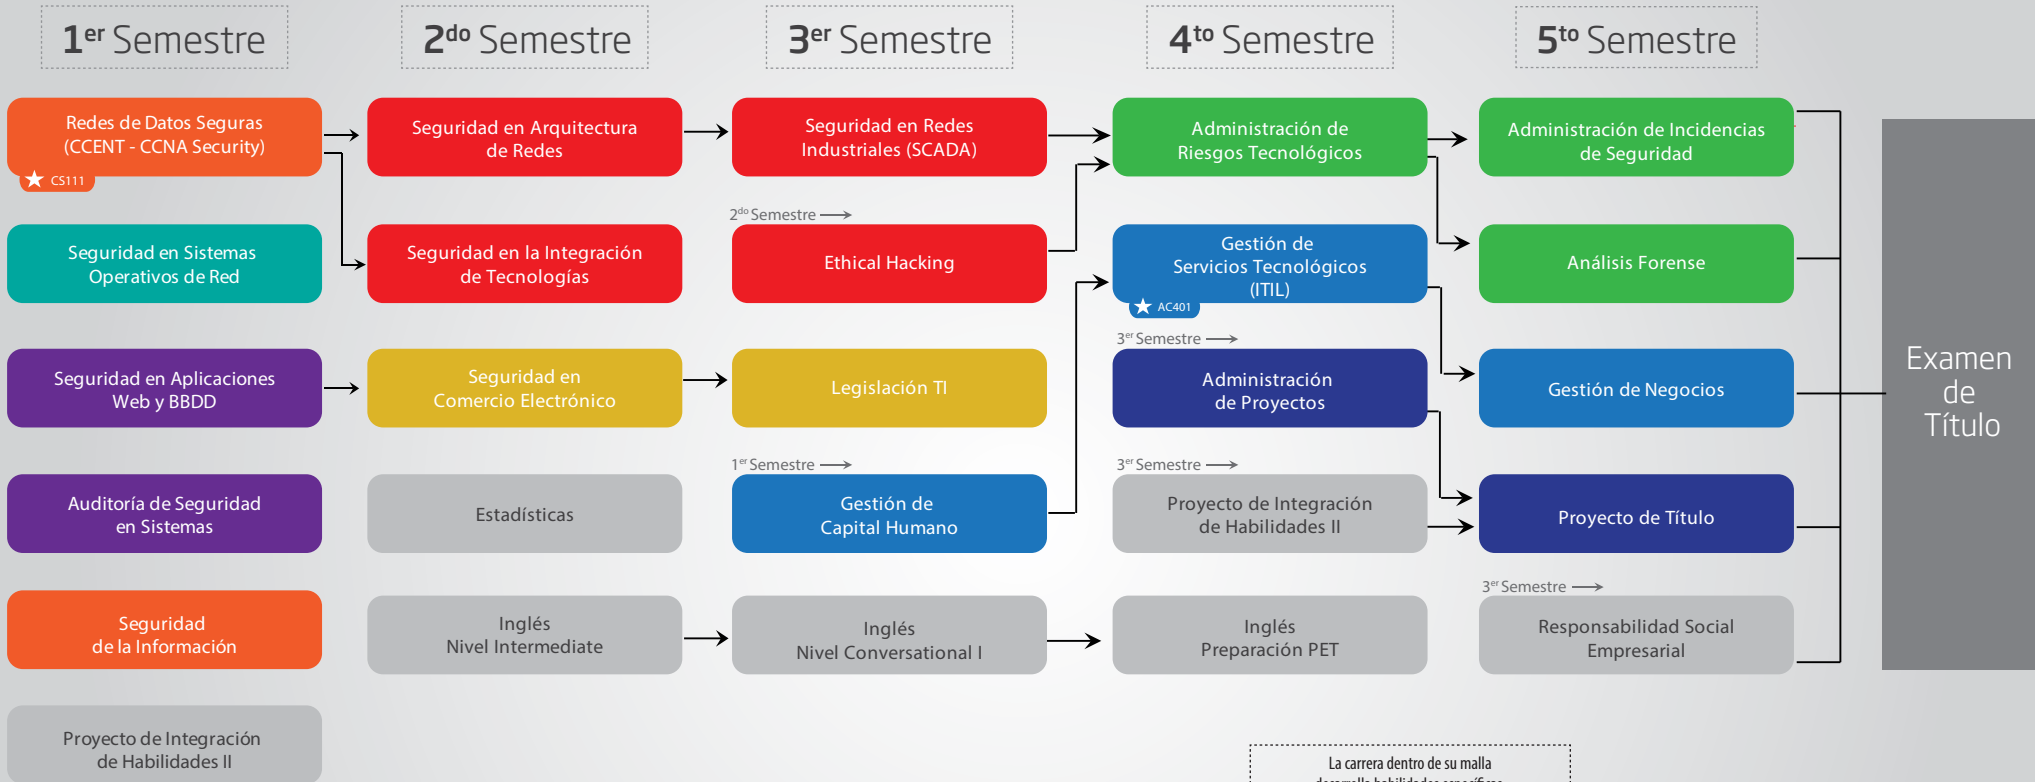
1er Semestre

2do Semestre

3er Semestre

4to Semestre

5to Semestre

Redes de Datos Seguras (CCENT - CCNA Security)
CS111

Seguridad en Arquitectura de Redes

Seguridad en Redes Industriales (SCADA)

Administración de Riesgos Tecnológicos

Administración de Incidencias de Seguridad

Seguridad en Sistemas Operativos de Red

Seguridad en la Integración de Tecnologías

2do Semestre

Ethical Hacking

Gestión de Servicios Tecnológicos (ITIL)
AC401

Análisis Forense

Seguridad en Aplicaciones Web y BBDD

Seguridad en Comercio Electrónico

Legislación TI

3er Semestre

Administración de Proyectos

Gestión de Negocios

Examen de Título

Auditoría de Seguridad en Sistemas

Estadísticas

1er Semestre

Gestión de Capital Humano

3er Semestre

Proyecto de Integración de Habilidades II

Proyecto de Título

Seguridad de la Información

Inglés Nivel Intermediate

Inglés Nivel Conversational I

Inglés Preparación PET

3er Semestre

Responsabilidad Social Empresarial

Proyecto de Integración de Habilidades II

La carrera dentro de su malla
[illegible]